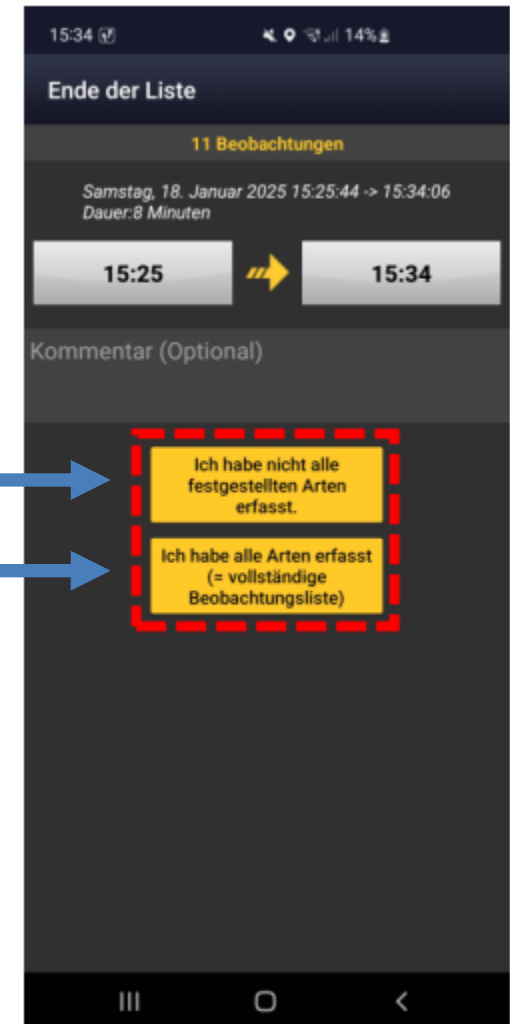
15:34

14%

Ende der Liste

11 Beobachtungen

Samstag, 18. Januar 2025 15:25:44 -> 15:34:06
Dauer:8 Minuten

15:25

15:34

Kommentar (Optional)

Ich habe nicht alle festgestellten Arten erfasst.

Ich habe alle Arten erfasst (= vollständige Beobachtungsliste)